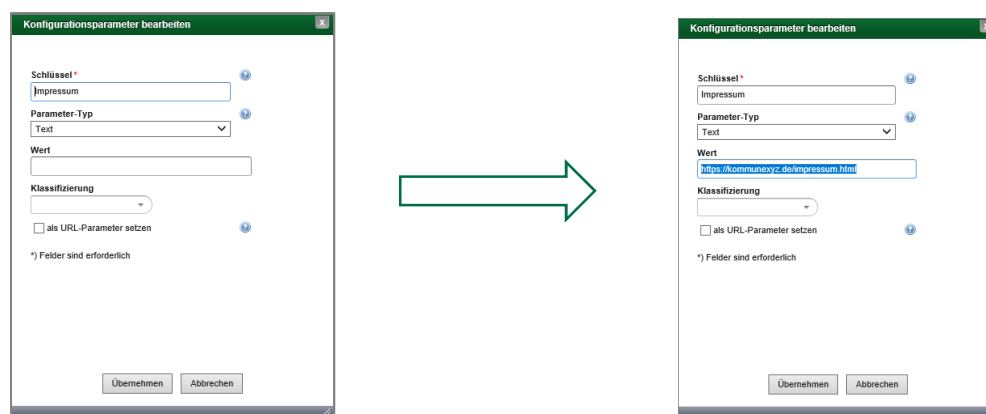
Konfigurationsparameter bearbeiten

x

Schlüssel *

Impressum

Parameter-Typ

Text

Wert

Klassifizierung

als URL-Parameter setzen

*) Felder sind erforderlich

Übernehmen

Abbrechen

Konfigurationsparameter bearbeiten

Schlüssel *

Impressum

Parameter-Typ

Text

Wert

https://kommunexyz.de/impressum.html

Klassifizierung

als URL-Parameter setzen

*) Felder sind erforderlich

Übernehmen

Abbrechen